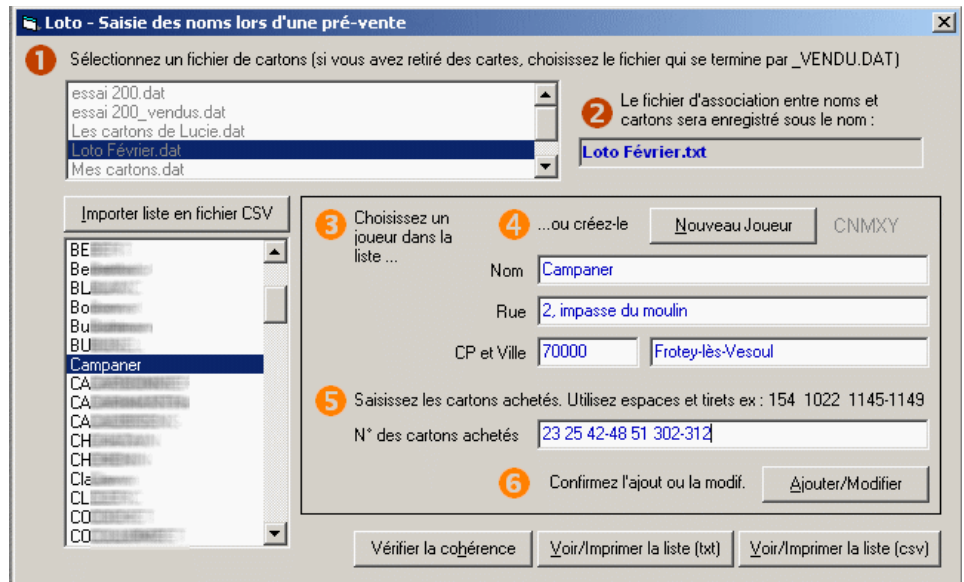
Loto - Saisie des noms lors d'une pré-vente

1 Sélectionnez un fichier de cartons (si vous avez retiré des cartes, choisissez le fichier qui se termine par _VENDU.DAT)

essai 200.dat
essai 200_vendus.dat
Les cartons de Lucie.dat
Loto Février.dat
Mes cartons.dat

2 Le fichier d'association entre noms et cartons sera enregistré sous le nom :

Loto Février.txt

Importer liste en fichier CSV

BE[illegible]
Be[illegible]
BL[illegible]
Bo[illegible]
Bu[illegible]
BU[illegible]
Campaner
CA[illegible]
CA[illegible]
CA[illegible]
CH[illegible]
CH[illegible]
Cla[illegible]
CL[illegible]
CO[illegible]
CO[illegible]

3 Choisissez un joueur dans la liste ...

4 ...ou créez-le

Nouveau Joueur

CNMXY

Nom Campaner

Rue 2, impasse du moulin

CP et Ville 70000 Frotey-lès-Vesoul

5 Saisissez les cartons achetés. Utilisez espaces et tirets ex : 154 1022 1145-1149

N° des cartons achetés 23 25 42-48 51 302-312

6 Confirmez l'ajout ou la modif.

Ajouter/Modifier

Vérifier la cohérence

Voir/Imprimer la liste (txt)

Voir/Imprimer la liste (csv)